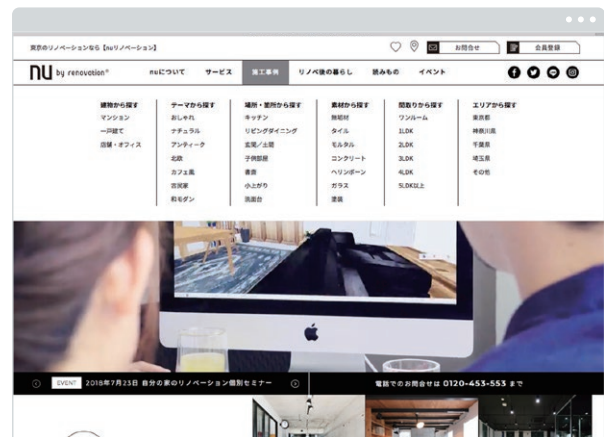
東京のリノベーションなら【nuリノベーション】

お問合せ

会員登録

nu by renovation®

nuについて

サービス

施工事例

リノベ後の暮らし

読みもの

イベント

建物から探す
マンション
一戸建て
店舗・オフィス

テーマから探す
おしゃれ
ナチュラル
アンティーク
北欧
カフェ風
古民家
和モダン

場所・箇所から探す
キッチン
リビングダイニング
玄関/土間
子供部屋
書斎
小上がり
洗面台

素材から探す
無垢材
タイル
モルタル
コンクリート
ヘリンボーン
ガラス
塗装

間取りから探す
ワンルーム
1LDK
2LDK
3LDK
4LDK
5LDK以上

エリアから探す
東京都
神奈川県
千葉県
埼玉県
その他

EVENT 2018年7月23日 自分の家のリノベーション個別セミナー

電話でのお問合せは 0120-453-553 まで